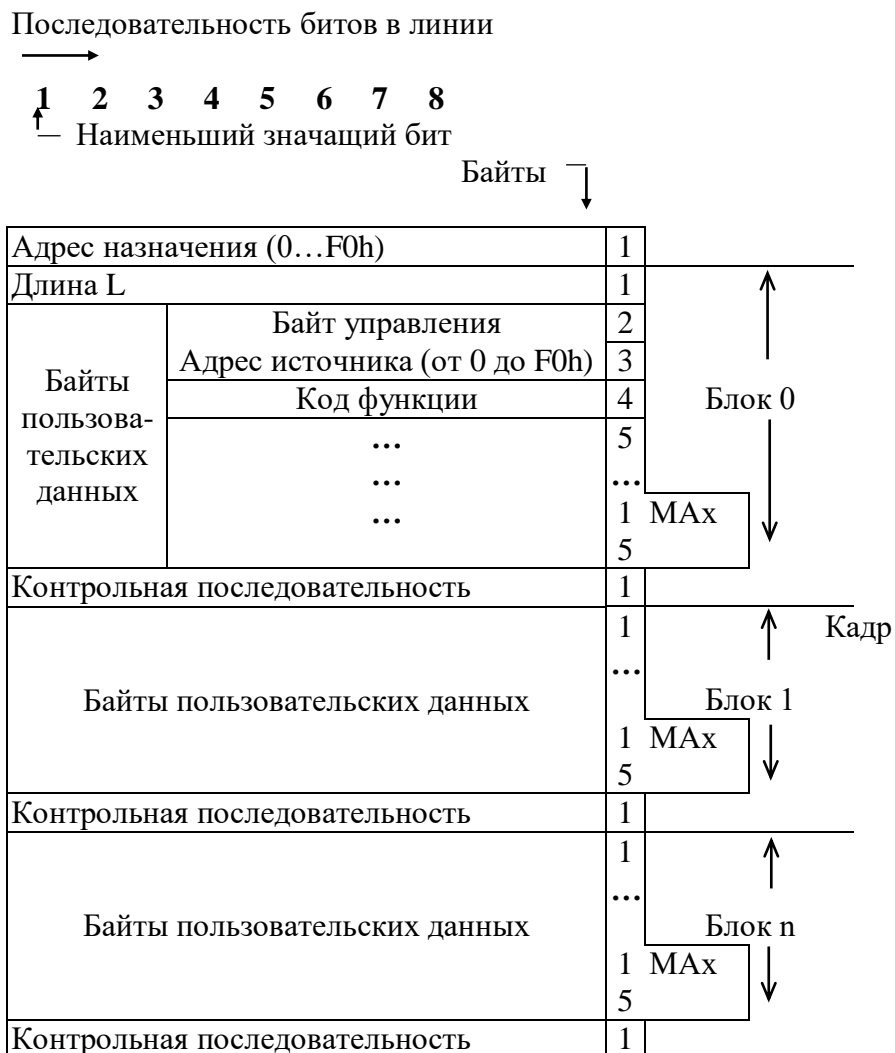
Последовательность битов в линии

1 2 3 4 5 6 7 8
Наименьший значащий бит

Байты

| | | |
|---|---|---|
| Адрес назначения (0…F0h) | | 1 |
| Длина L | | 1 |
| Байты пользовательских данных | Байт управления | 2 |
| | Адрес источника (от 0 до F0h) | 3 |
| | Код функции | 4 |
| | … | 5 |
| | … | … |
| | … | 15 MAx |
| Контрольная последовательность | | 1 |
| Байты пользовательских данных | | 1 |
| | | … |
| | | 15 MAx |
| Контрольная последовательность | | 1 |
| Байты пользовательских данных | | 1 |
| | | … |
| | | 15 MAx |
| Контрольная последовательность | | 1 |

Блок 0

Кадр

Блок 1

Блок n